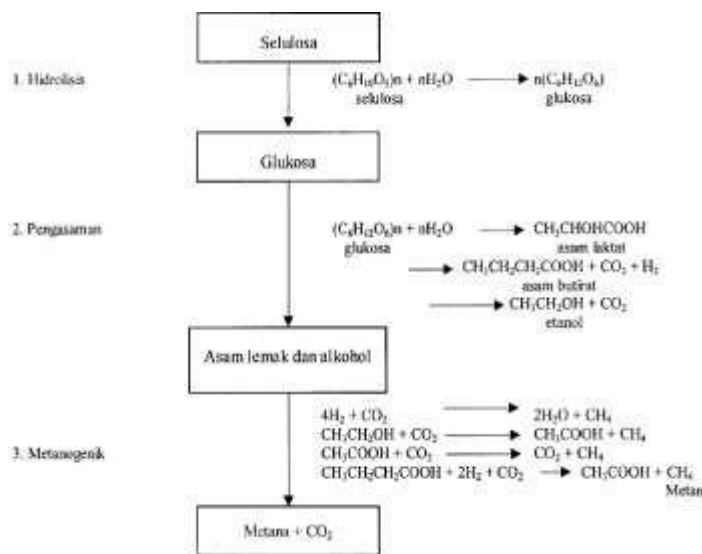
Selulosa

1. Hidrolisis

$(C_6H_{10}O_5)n + nH_2O \rightarrow n(C_6H_{12}O_6)$
selulosa glukosa

Glukosa

2. Pengasaman

$(C_6H_{12}O_6)n + nH_2O \rightarrow CH_3CHOHCOOH$
glukosa asam laktat
$\rightarrow CH_3CH_2CH_2COOH + CO_2 + H_2$
asam butirat
$\rightarrow CH_3CH_2OH + CO_2$
etanol

Asam lemak dan alkohol

3. Metanogenik

$4H_2 + CO_2 \rightarrow 2H_2O + CH_4$
$CH_3CH_2OH + CO_2 \rightarrow CH_3COOH + CH_4$
$CH_3COOH + CO_2 \rightarrow CO_2 + CH_4$
$CH_3CH_2CH_2COOH + 2H_2 + CO_2 \rightarrow CH_3COOH + CH_4$
Metan

Metana + $CO_2$